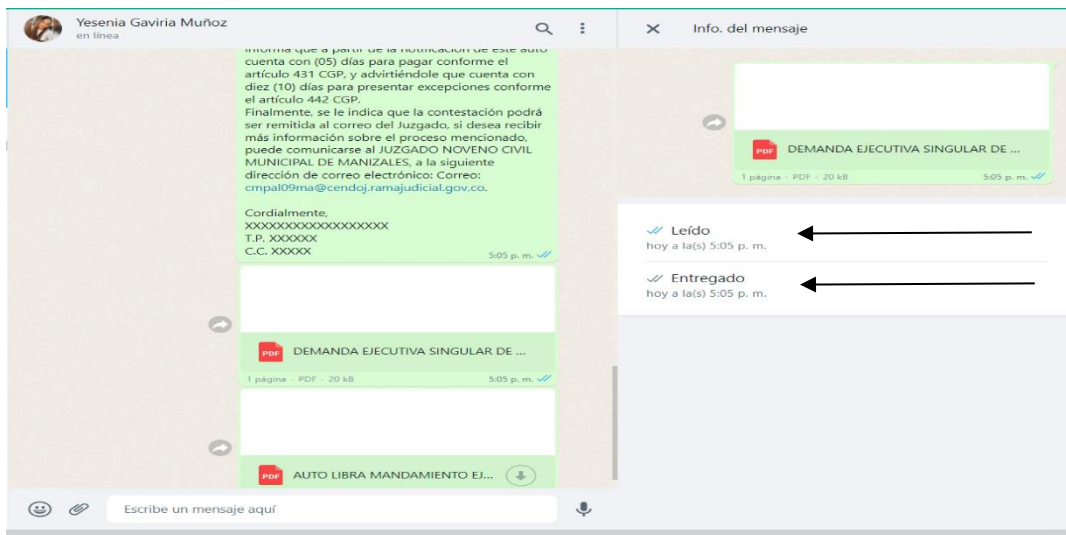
Yesenia Gaviria Muñoz
en línea

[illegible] informa que a partir de la notificación de este auto cuenta con (05) días para pagar conforme el artículo 431 CGP, y advirtiéndole que cuenta con diez (10) días para presentar excepciones conforme el artículo 442 CGP.
Finalmente, se le indica que la contestación podrá ser remitida al correo del Juzgado, si desea recibir más información sobre el proceso mencionado, puede comunicarse al JUZGADO NOVENO CIVIL MUNICIPAL DE MANIZALES, a la siguiente dirección de correo electrónico: Correo: cmpal09ma@cendoj.ramajudicial.gov.co.

Cordialmente,
XXXXXXXXXXXXXXXXX
T.P. XXXXXX
C.C. XXXXX
5:05 p. m.

PDF DEMANDA EJECUTIVA SINGULAR DE ...
1 página · PDF · 20 kB
5:05 p. m.

PDF AUTO LIBRA MANDAMIENTO EJ...

Escribe un mensaje aquí

Info. del mensaje

PDF DEMANDA EJECUTIVA SINGULAR DE ...
1 página · PDF · 20 kB
5:05 p. m.

Leído
hoy a la(s) 5:05 p. m.

Entregado
hoy a la(s) 5:05 p. m.